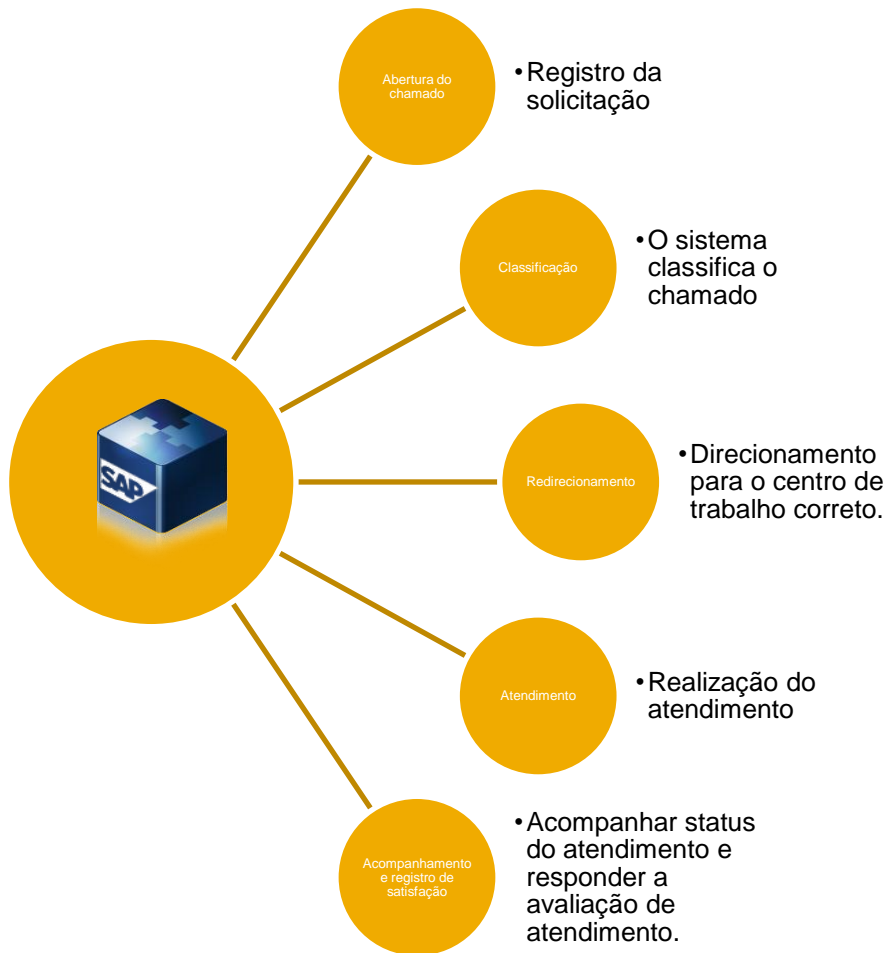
SAP

Abertura do chamado

•Registro da solicitação

Classificação

•O sistema classifica o chamado

Redirecionamento

•Direcionamento para o centro de trabalho correto.

Atendimento

•Realização do atendimento

Acompanhamento e registro de satisfação

•Acompanhar status do atendimento e responder a avaliação de atendimento.